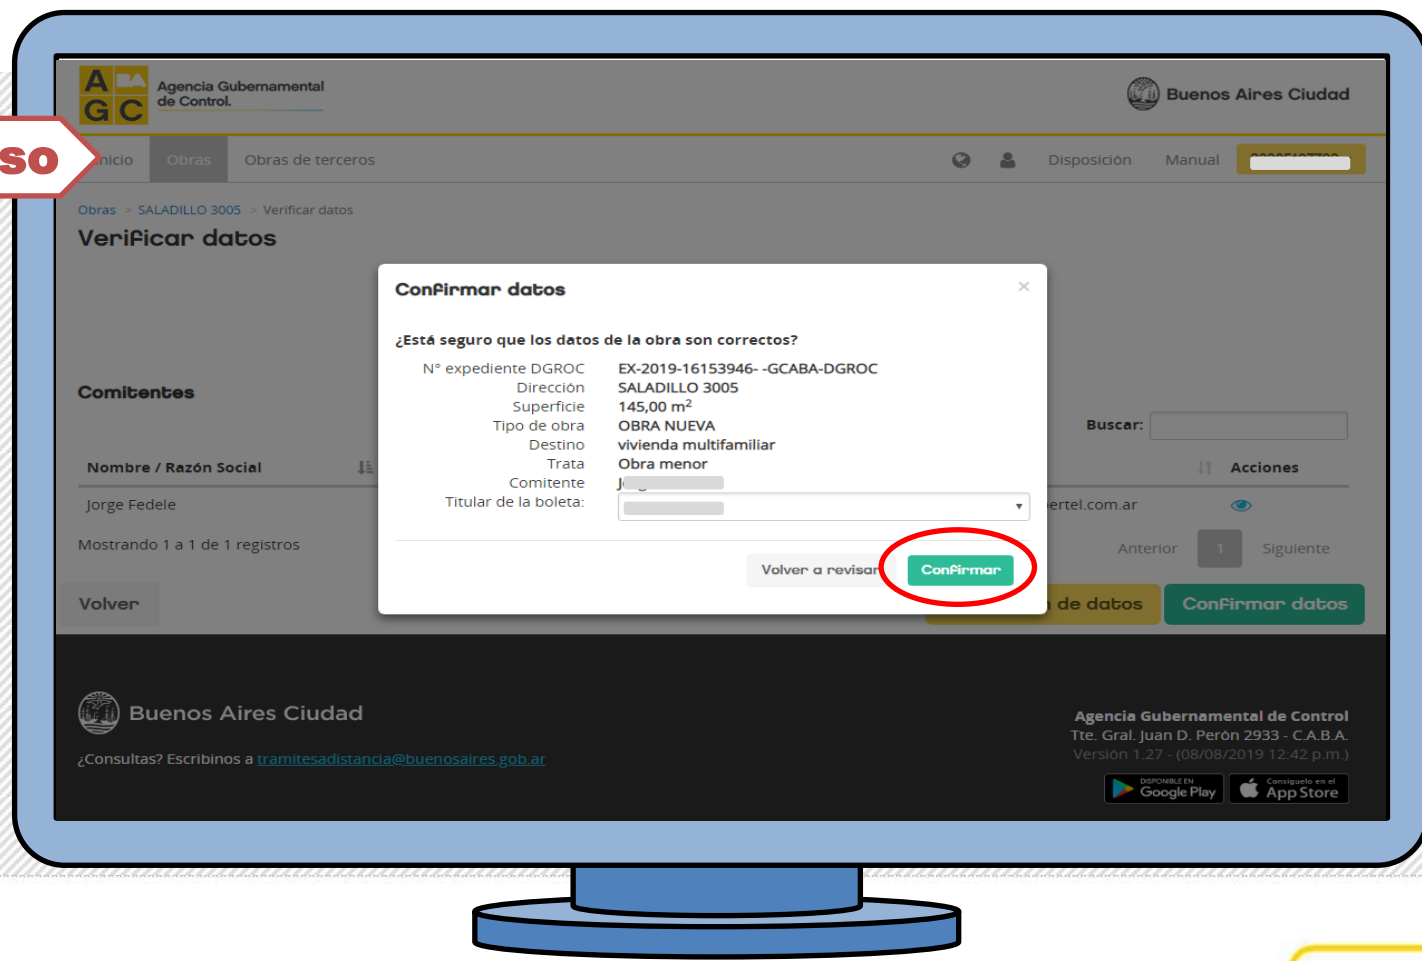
A BA G C Agencia Gubernamental de Control.

Buenos Aires Ciudad

so

nicio Obras Obras de terceros

Disposición Manual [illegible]

Obras > SALADILLO 3005 > Verificar datos

Verificar datos

Comitentes

Buscar:

Nombre / Razón Social

Acciones

Jorge Fedele

ertel.com.ar

Mostrando 1 a 1 de 1 registros

Anterior 1 Siguiente

Volver

de datos

Confirmar datos

Confirmar datos

×

¿Está seguro que los datos de la obra son correctos?

N° expediente DGROC EX-2019-16153946- -GCABA-DGROC
Dirección SALADILLO 3005
Superficie 145,00 m$^2$
Tipo de obra OBRA NUEVA
Destino vivienda multifamiliar
Trata Obra menor
Comitente J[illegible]
Titular de la boleta: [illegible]

Volver a revisar

Confirmar

Buenos Aires Ciudad

¿Consultas? Escribinos a tramitesadistancia@buenosaires.gob.ar

Agencia Gubernamental de Control
Tte. Gral. Juan D. Perón 2933 - C.A.B.A.
Versión 1.27 - (08/08/2019 12:42 p.m.)

DISPONIBLE EN Google Play

Consíguelo en el App Store